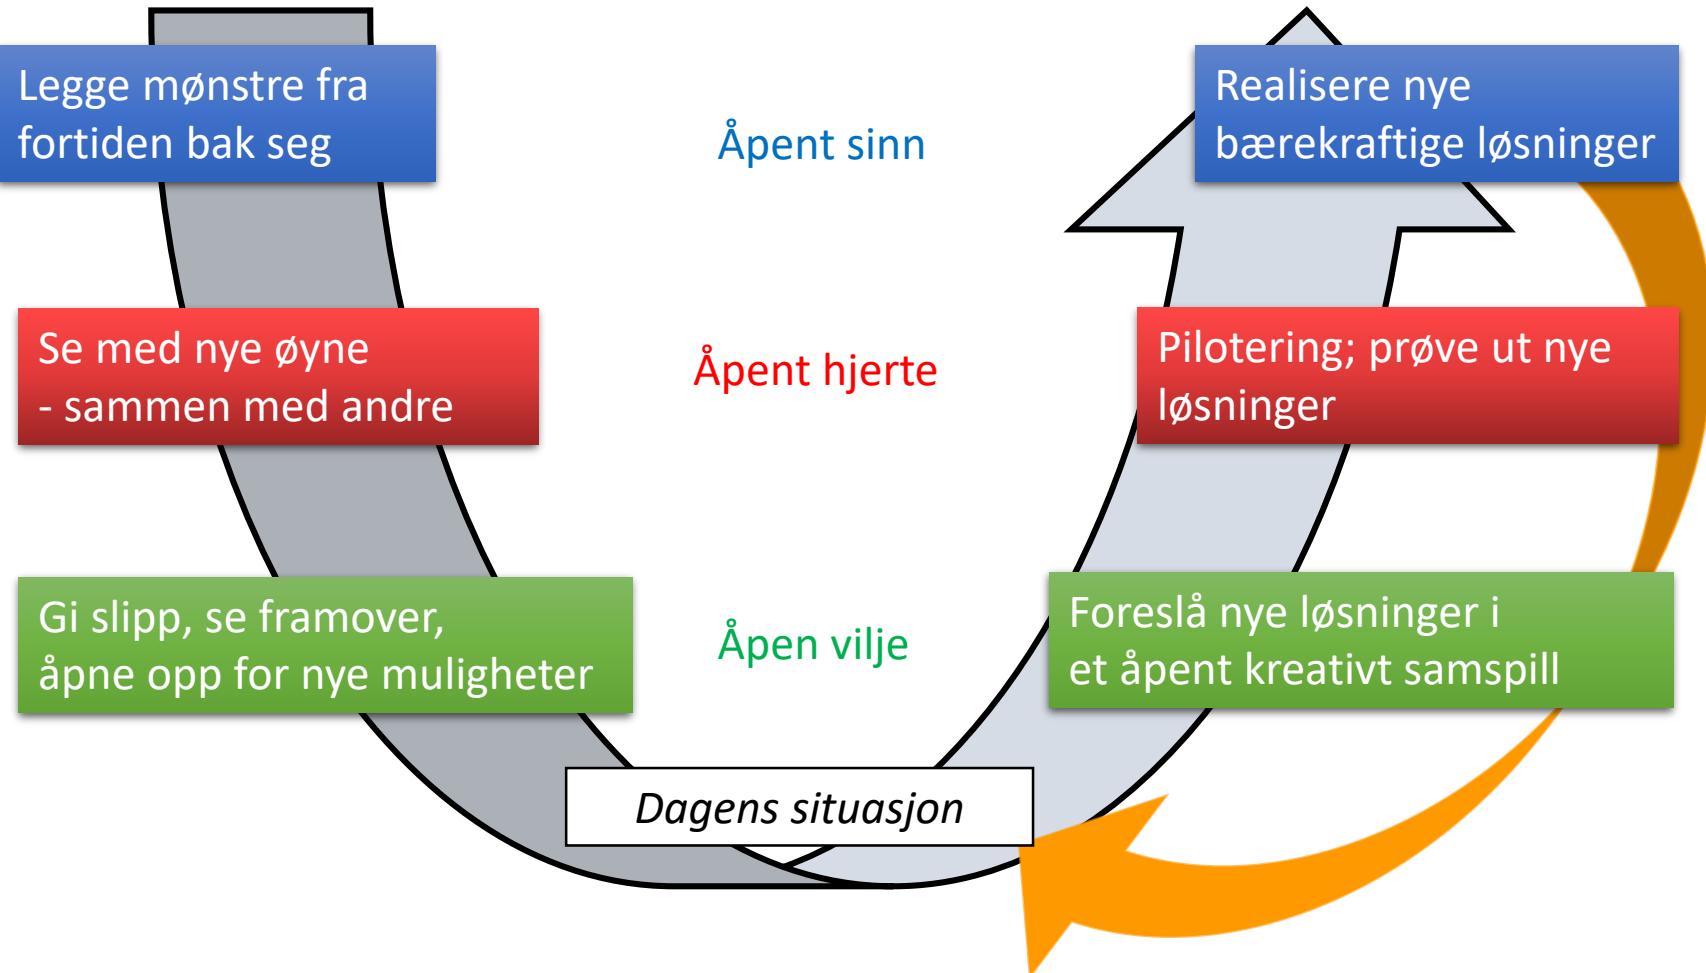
Legge mønstre fra fortiden bak seg

Åpent sinn

Realisere nye bærekraftige løsninger

Se med nye øyne
- sammen med andre

Åpent hjerte

Pilotering; prøve ut nye løsninger

Gi slipp, se framover,
åpne opp for nye muligheter

Åpen vilje

Foreslå nye løsninger i
et åpent kreativt samspill

Dagens situasjon